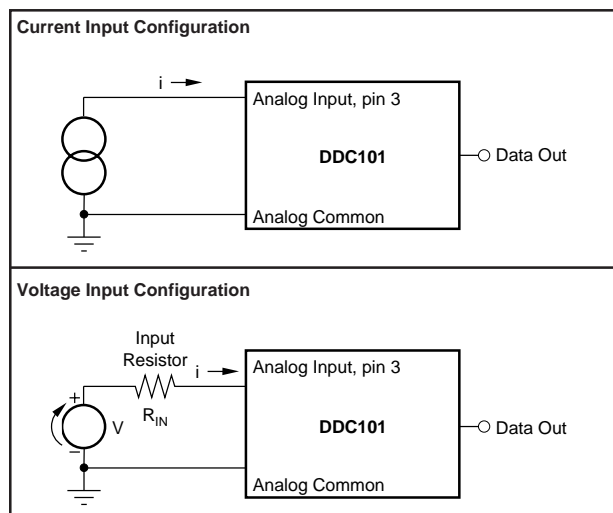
Current Input Configuration

i

Analog Input, pin 3

DDC101

Data Out

Analog Common

Voltage Input Configuration

Input Resistor

$R_{IN}$

i

+

V

–

Analog Input, pin 3

DDC101

Data Out

Analog Common